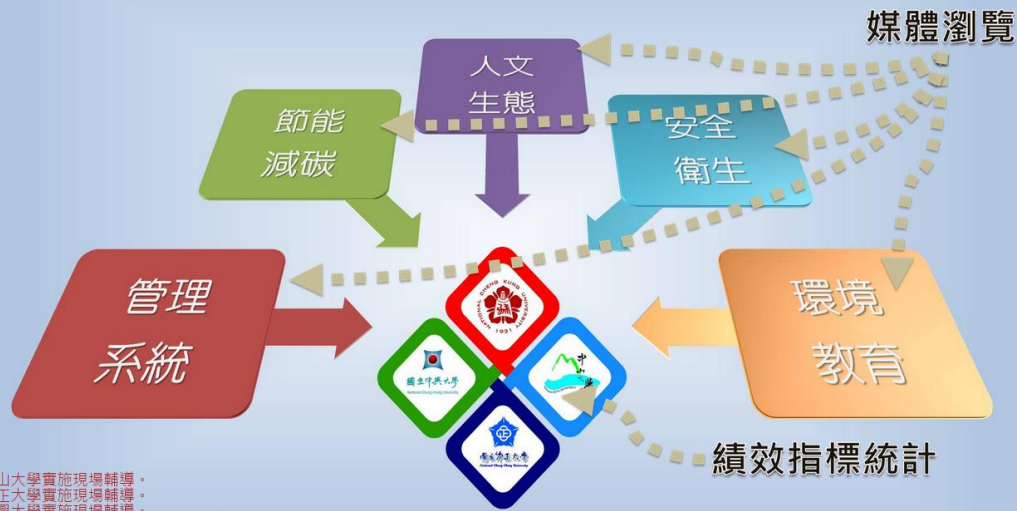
媒體瀏覽

人文生態

節能減碳

安全衛生

管理系統

環境教育

NATIONAL CHENG KUNG UNIVERSITY 1931

國立中興大學 National Chung Hsing University

中山大學

國立中正大學 National Chung Cheng University

績效指標統計

山大學實施現場輔導。
正大學實施現場輔導。
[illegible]大學實施現場輔導。